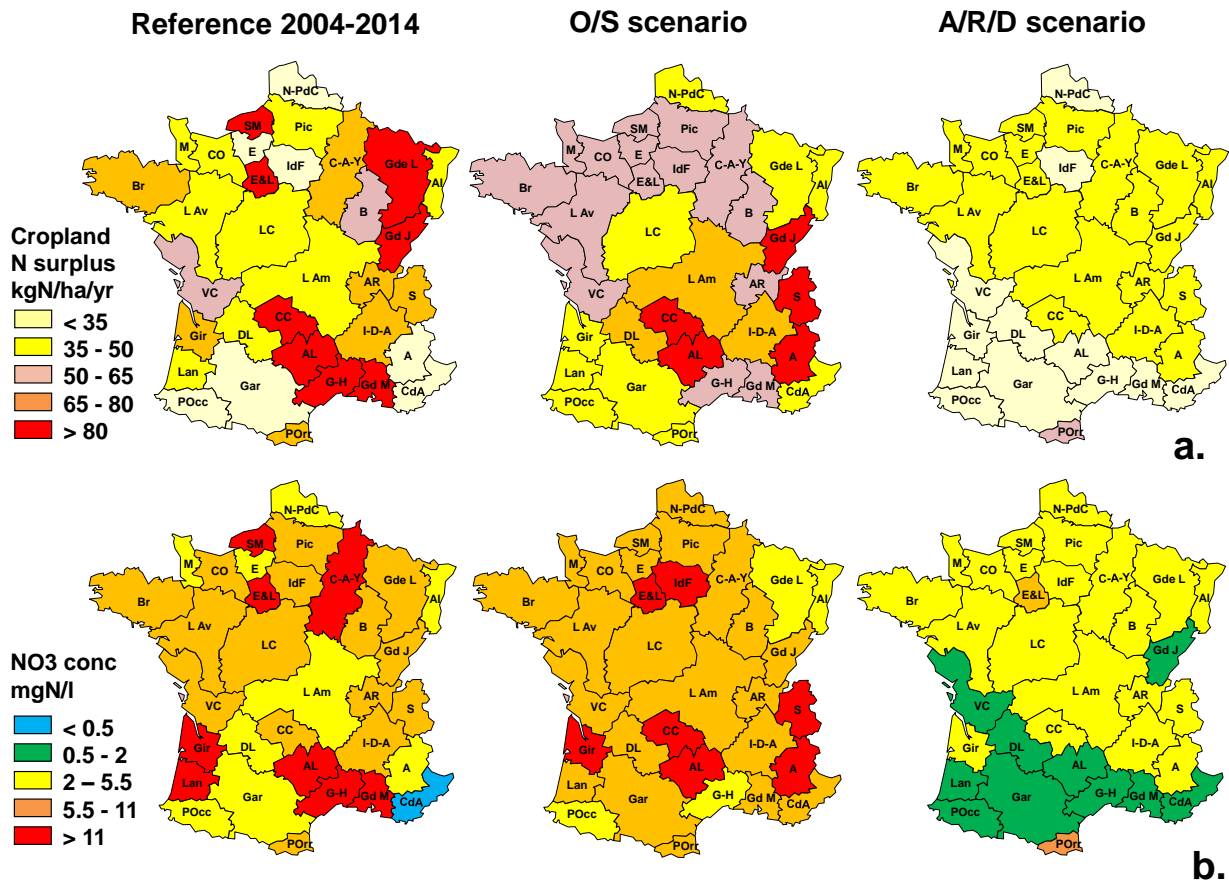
Reference 2004-2014

O/S scenario

A/R/D scenario

Cropland N surplus kgN/ha/yr
< 35
35 - 50
50 - 65
65 - 80
> 80

N-PdC, SM, Pic, M, CO, E, IdF, C-A-Y, Gde L, E&L, Al, Br, B, L Av, LC, Gd J, L Am, AR, VC, S, CC, I-D-A, Gir, DL, A, AL, Lan, Gar, G-H, Gd M, CdA, POcc, POr

N-PdC, SM, Pic, M, CO, E, IdF, C-A-Y, Gde L, E&L, Al, Br, B, L Av, LC, Gd J, L Am, AR, VC, S, CC, I-D-A, Gir, DL, A, AL, Lan, Gar, G-H, Gd M, CdA, POcc, POrt

N-PdC, SM, Pic, M, CO, E, IdF, C-A-Y, Gde L, E&L, Al, Br, B, L Av, LC, Gd J, L Am, AR, VC, S, CC, I-D-A, Gir, DL, A, AL, Lan, Gar, G-H, Gd M, CdA, POcc, POrt

a.

NO3 conc mgN/l
< 0.5
0.5 - 2
2 – 5.5
5.5 - 11
> 11

N-PdC, SM, Pic, M, CO, E, IdF, C-A-Y, Gde L, E&L, Al, Br, B, L Av, LC, Gd J, L Am, AR, VC, S, CC, I-D-A, Gir, DL, A, AL, Lan, Gar, G-H, Gd M, CdA, POcc, POrt

N-PdC, SM, Pic, M, CO, E, IdF, C-A-Y, Gde L, E&L, Al, Br, B, L Av, LC, Gd J, L Am, AR, VC, S, CC, I-D-A, Gir, DL, A, AL, Lan, Gar, G-H, Gd M, CdA, POcc, POrt

N-PdC, SM, Pic, M, CO, E, IdF, C-A-Y, Gde L, E&L, Al, Br, B, L Av, LC, Gd J, L Am, AR, VC, S, CC, I-D-A, Gir, DL, A, AL, Lan, Gar, G-H, Gd M, CdA, POcc, POrt

b.